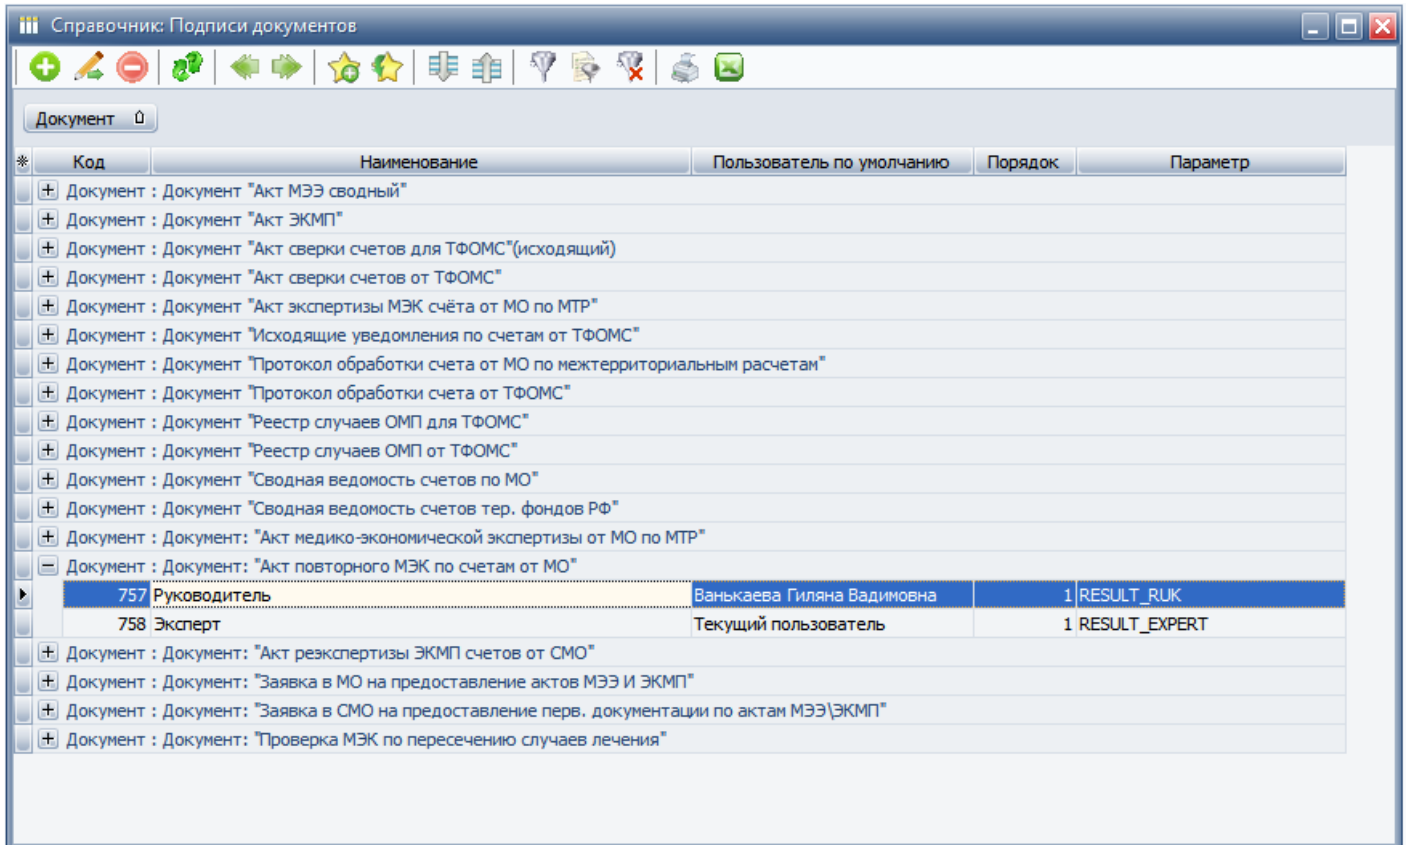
Справочник: Подписи документов

Документ

| Код | Наименование | Пользователь по умолчанию | Порядок | Параметр |
|---|---|---|---|---|
| Документ : Документ "Акт МЭЭ сводный" | | | | |
| Документ : Документ "Акт ЭКМП" | | | | |
| Документ : Документ "Акт сверки счетов для ТФОМС"(исходящий) | | | | |
| Документ : Документ "Акт сверки счетов от ТФОМС" | | | | |
| Документ : Документ "Акт экспертизы МЭК счёта от МО по МТР" | | | | |
| Документ : Документ "Исходящие уведомления по счетам от ТФОМС" | | | | |
| Документ : Документ "Протокол обработки счета от МО по межтерриториальным расчетам" | | | | |
| Документ : Документ "Протокол обработки счета от ТФОМС" | | | | |
| Документ : Документ "Реестр случаев ОМП для ТФОМС" | | | | |
| Документ : Документ "Реестр случаев ОМП от ТФОМС" | | | | |
| Документ : Документ "Сводная ведомость счетов по МО" | | | | |
| Документ : Документ "Сводная ведомость счетов тер. фондов РФ" | | | | |
| Документ : Документ: "Акт медико-экономической экспертизы от МО по МТР" | | | | |
| Документ : Документ: "Акт повторного МЭК по счетам от МО" | | | | |
| 757 | Руководитель | Ванькаева Гиляна Вадимовна | 1 | RESULT_RUK |
| 758 | Эксперт | Текущий пользователь | 1 | RESULT_EXPERT |
| Документ : Документ: "Акт реэкспертизы ЭКМП счетов от СМО" | | | | |
| Документ : Документ: "Заявка в МО на предоставление актов МЭЭ И ЭКМП" | | | | |
| Документ : Документ: "Заявка в СМО на предоставление перв. документации по актам МЭЭ\ЭКМП" | | | | |
| Документ : Документ: "Проверка МЭК по пересечению случаев лечения" | | | | |